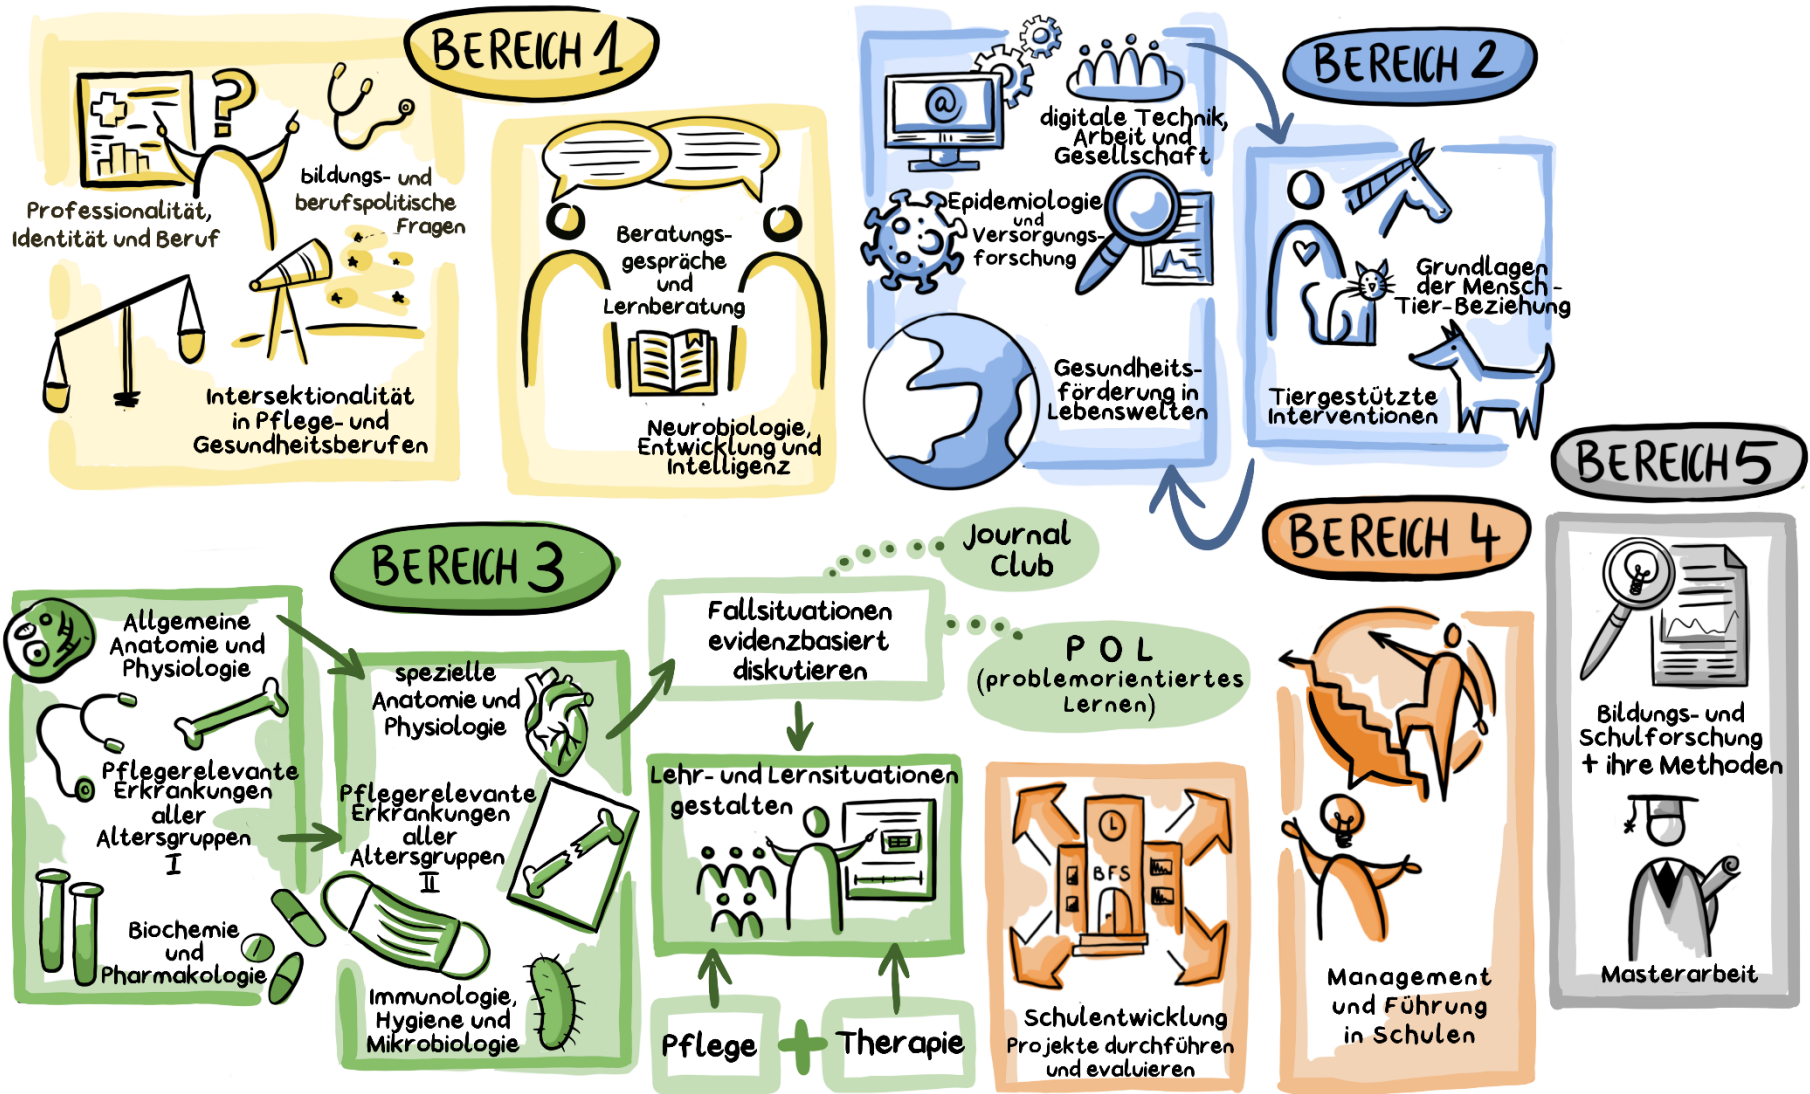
BEREICH 1

Professionalität, Identität und Beruf

bildungs- und berufspolitische Fragen

Intersektionalität in Pflege- und Gesundheitsberufen

Beratungsgespräche und Lernberatung

Neurobiologie, Entwicklung und Intelligenz

BEREICH 2

digitale Technik, Arbeit und Gesellschaft

Epidemiologie und Versorgungsforschung

Gesundheitsförderung in Lebenswelten

Grundlagen der Mensch-Tier-Beziehung

Tiergestützte Interventionen

BEREICH 5

BEREICH 4

BEREICH 3

Journal Club

Allgemeine Anatomie und Physiologie

spezielle Anatomie und Physiologie

Pflegerelevante Erkrankungen aller Altersgruppen I

Pflegerelevante Erkrankungen aller Altersgruppen II

Biochemie und Pharmakologie

Immunologie, Hygiene und Mikrobiologie

Fallsituationen evidenzbasiert diskutieren

POL (problemorientiertes Lernen)

Lehr- und Lernsituationen gestalten

Pflege + Therapie

BFS

Schulentwicklung Projekte durchführen und evaluieren

Management und Führung in Schulen

Bildungs- und Schulforschung + ihre Methoden

Masterarbeit